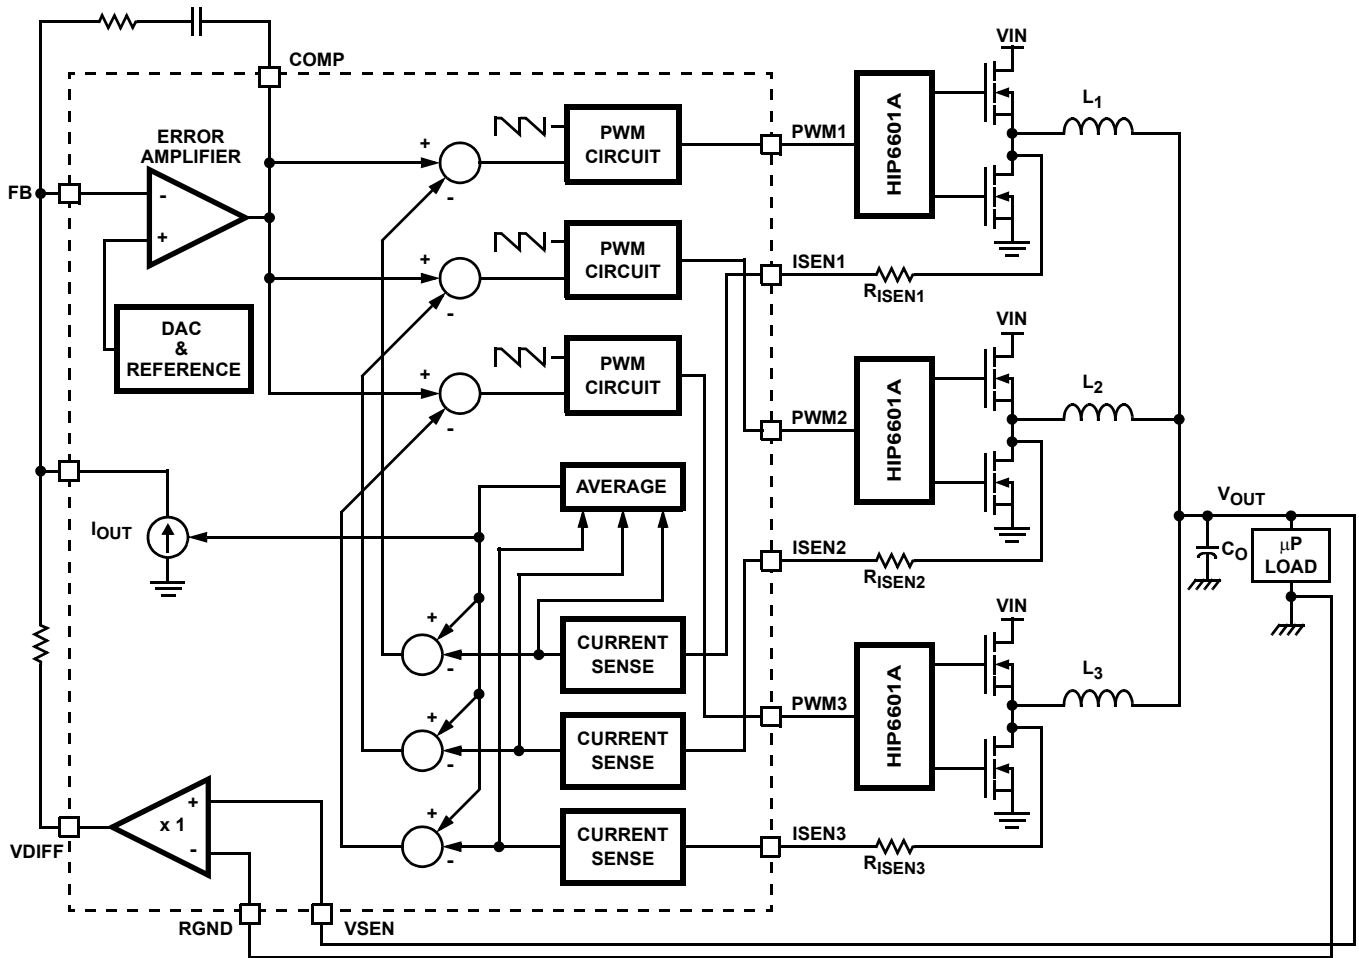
COMP
ERROR AMPLIFIER
FB
-
+
DAC & REFERENCE
+
-
PWM CIRCUIT
+
-
PWM CIRCUIT
+
-
PWM CIRCUIT
PWM1
HIP6601A
VIN
$L_1$
ISEN1
$R_{ISEN1}$
VIN
HIP6601A
$L_2$
PWM2
AVERAGE
$I_{OUT}$
ISEN2
$R_{ISEN2}$
$V_{OUT}$
$C_O$
μP LOAD
+
-
CURRENT SENSE
+
-
CURRENT SENSE
+
-
CURRENT SENSE
VIN
HIP6601A
$L_3$
PWM3
ISEN3
$R_{ISEN3}$
x 1
+
-
VDIFF
RGND
VSEN